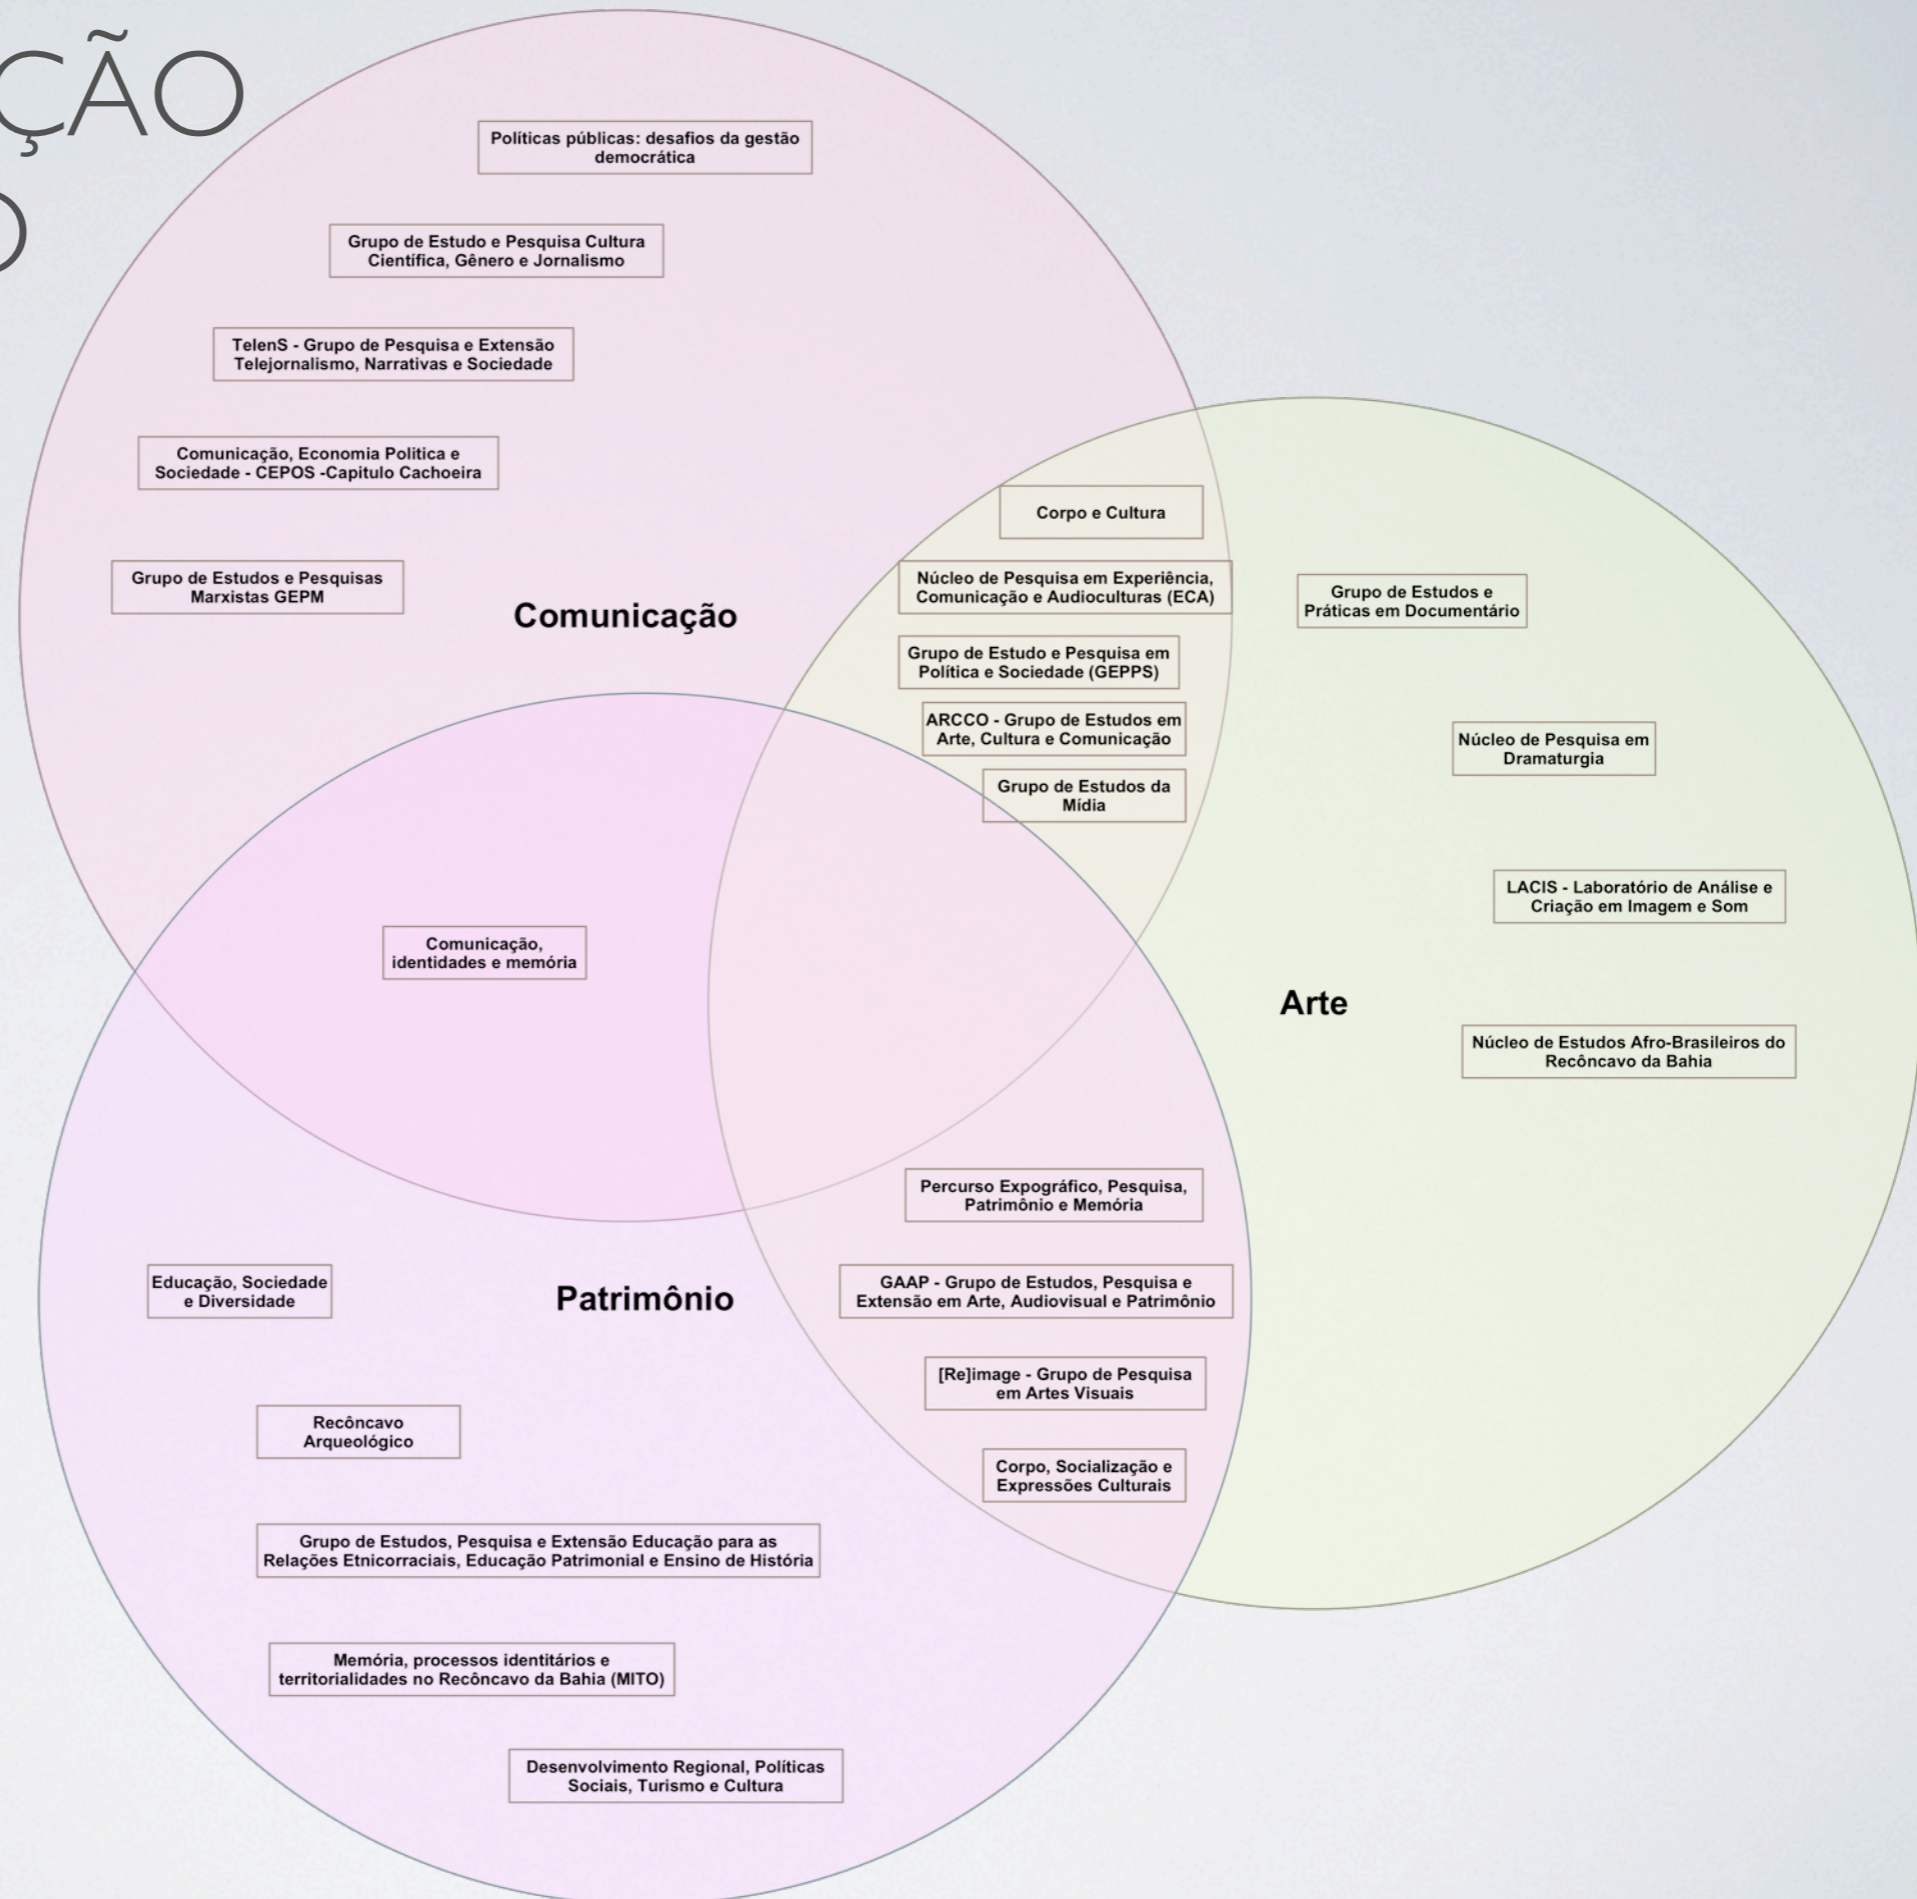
ÇÃO
O

Políticas públicas: desafios da gestão democrática

Grupo de Estudo e Pesquisa Cultura Científica, Gênero e Jornalismo

TelenS - Grupo de Pesquisa e Extensão Telejornalismo, Narrativas e Sociedade

Comunicação, Economia Política e Sociedade - CEPOS -Capitulo Cachoeira

Grupo de Estudos e Pesquisas Marxistas GEPM

Comunicação

Corpo e Cultura

Núcleo de Pesquisa em Experiência, Comunicação e Audioculturas (ECA)

Grupo de Estudos e Práticas em Documentário

Grupo de Estudo e Pesquisa em Política e Sociedade (GEPPS)

ARCCO - Grupo de Estudos em Arte, Cultura e Comunicação

Núcleo de Pesquisa em Dramaturgia

Grupo de Estudos da Mídia

LACIS - Laboratório de Análise e Criação em Imagem e Som

Comunicação, identidades e memória

Arte

Núcleo de Estudos Afro-Brasileiros do Recôncavo da Bahia

Percurso Expográfico, Pesquisa, Patrimônio e Memória

Educação, Sociedade e Diversidade

Patrimônio

GAAP - Grupo de Estudos, Pesquisa e Extensão em Arte, Audiovisual e Patrimônio

[Re]image - Grupo de Pesquisa em Artes Visuais

Recôncavo Arqueológico

Corpo, Socialização e Expressões Culturais

Grupo de Estudos, Pesquisa e Extensão Educação para as Relações Etnicorraciais, Educação Patrimonial e Ensino de História

Memória, processos identitários e territorialidades no Recôncavo da Bahia (MITO)

Desenvolvimento Regional, Políticas Sociais, Turismo e Cultura